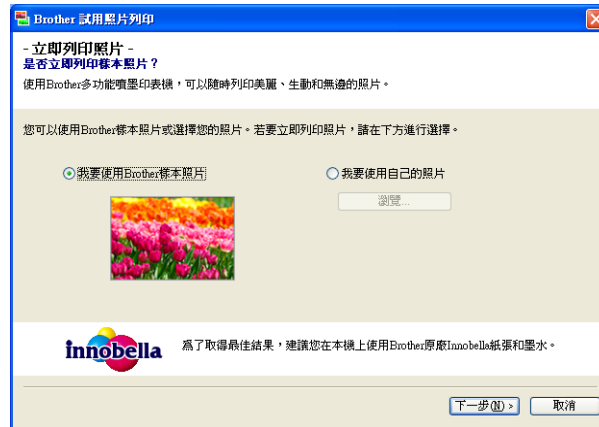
Brother 試用照片列印

- 立即列印照片 -
是否立即列印樣本照片？
使用Brother多功能噴墨印表機，可以隨時列印美麗、生動和無邊的照片。

您可以使用Brother樣本照片或選擇您的照片。若要立即列印照片，請在下方進行選擇。

我要使用Brother樣本照片

我要使用自己的照片

瀏覽...

innobella

為了取得最佳結果，建議您在本機上使用Brother原廠Innobella紙張和墨水。

下一步(N) >

取消